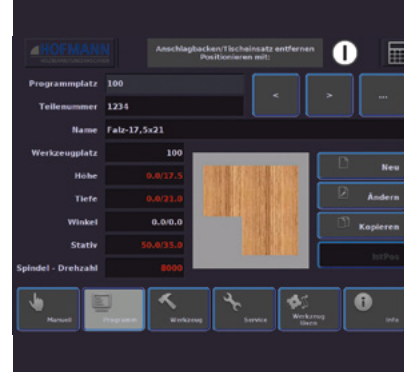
HOFMANN

Anschlagbacken/Tischeinsatz entfernen
Positionieren mit:

Programmplatz 100

Teilenummer 1234

Name Falz-17,5x21

Werkzeugplatz 100

Höhe 0.0/17.5

Tiefe 0.0/21.0

Winkel 0.0/0.0

Stativ 50.0/35.0

Spindel - Drehzahl 8000

<

>

...

Neu

Ändern

Kopieren

InPos

Manuell

Programm

Werkzeug

Service

Werkzeug üben

Info